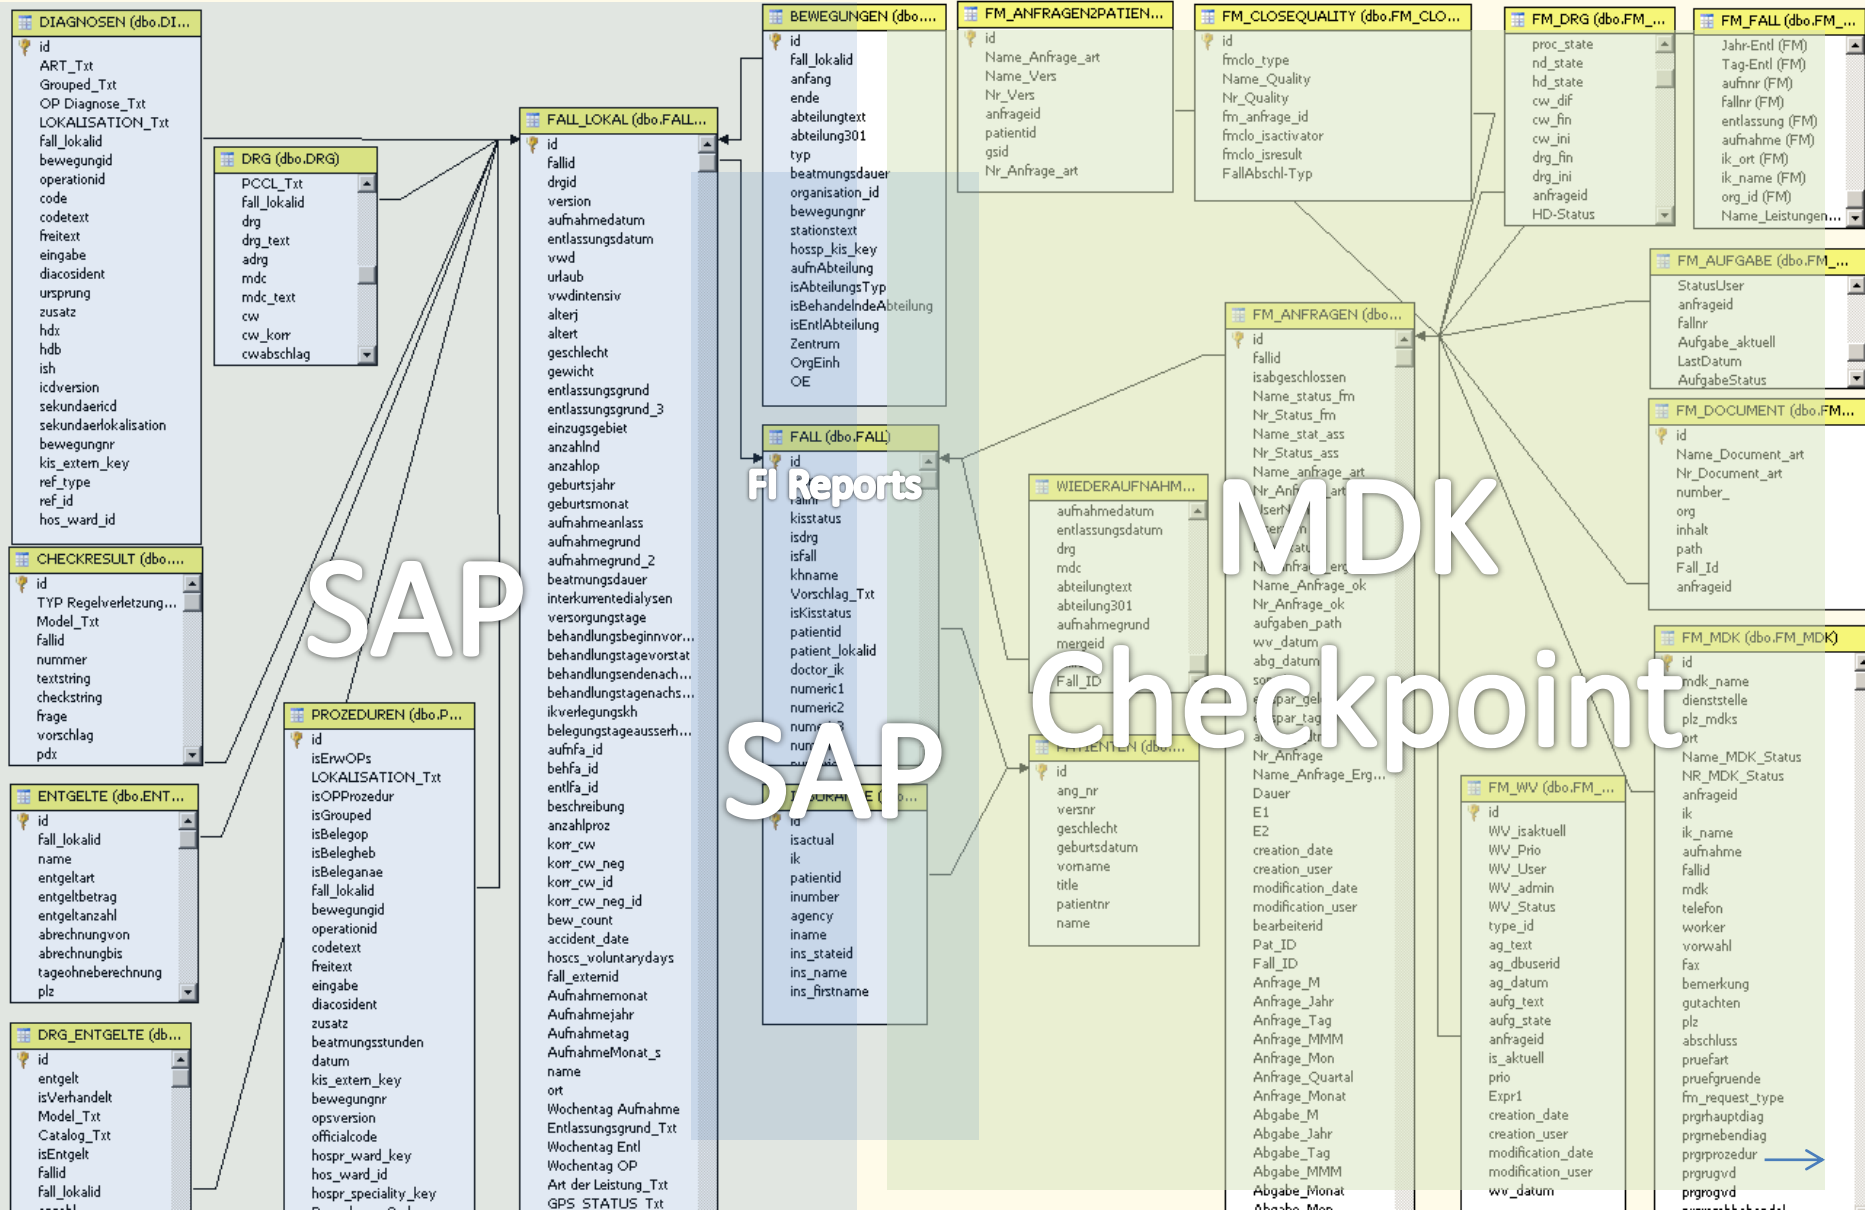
DIAGNOSEN (dbo.DI...
id
ART_Txt
Grouped_Txt
OP Diagnose_Txt
LOKALISATION_Txt
fall_lokalid
bewegungid
operationid
code
codetext
freitext
eingabe
diacosident
ursprung
zusatz
hdx
hdb
ish
icdversion
sekundaericd
sekundaerlokalisation
bewegungnr
kis_extern_key
ref_type
ref_id
hos_ward_id

CHECKRESULT (dbo....
id
TYP Regelverletzung...
Model_Txt
fallid
nummer
textstring
checkstring
frage
vorschlag
pdx

ENTGELTE (dbo.ENT...
id
fall_lokalid
name
entgeltart
entgeltbetrag
entgeltanzahl
abrechnungvon
abrechnungbis
tageohneberechnung
plz

DRG_ENTGELTE (db...
id
entgelt
isVerhandelt
Model_Txt
Catalog_Txt
isEntgelt
fallid
fall_lokalid

DRG (dbo.DRG)
PCCL_Txt
fall_lokalid
drg
drg_text
adrg
mdc
mdc_text
cw
cw_korr
cwabschlag

PROZEDUREN (dbo.P...
id
isErwOPs
LOKALISATION_Txt
isOPProzedur
isGrouped
isBelegop
isBelegheb
isBeleganae
fall_lokalid
bewegungid
operationid
codetext
freitext
eingabe
diacosident
zusatz
beatmungsstunden
datum
kis_extern_key
bewegungnr
opsversion
officialcode
hospr_ward_key
hos_ward_id
hospr_speciality_key

FALL_LOKAL (dbo.FALL...
id
fallid
drgid
version
aufnahmedatum
entlassungsdatum
vwd
urlaub
vwdintensiv
alterj
altert
geschlecht
gewicht
entlassungsgrund
entlassungsgrund_3
einzugsgebiet
anzahlnd
anzahlop
geburtsjahr
geburtsmonat
aufnahmeanlass
aufnahmegrund
aufnahmegrund_2
beatmungsdauer
interkurrentedialysen
versorgungstage
behandlungsbeginnvor...
behandlungstagevorstat
behandlungsendenach...
behandlungstagenachs...
ikverlegungskh
belegungstageausserh...
aufnfa_id
behfa_id
entlfa_id
beschreibung
anzahlproz
korr_cw
korr_cw_neg
korr_cw_id
korr_cw_neg_id
bew_count
accident_date
hoscs_voluntarydays
fall_externid
Aufnahmemonat
Aufnahmejahr
Aufnahmetag
AufnahmeMonat_s
name
ort
Wochentag Aufnahme
Entlassungsgrund_Txt
Wochentag Entl
Wochentag OP
Art der Leistung_Txt
GPS STATUS Txt

BEWEGUNGEN (dbo....
id
fall_lokalid
anfang
ende
abteilungtext
abteilung301
typ
beatmungsdauer
organisation_id
bewegungnr
stationstext
hossp_kis_key
aufnAbteilung
isAbteilungsTyp
isBehandelndeAbteilung
isEntlAbteilung
Zentrum
OrgEinh
OE

FALL (dbo.FALL)
id
FI Reports
kisstatus
isdrg
isfall
khname
Vorschlag_Txt
isKisstatus
patientid
patient_lokalid
doctor_ik
numeric1
numeric2
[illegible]
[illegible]
SAP
isactual
ik
patientid
inumber
agency
iname
ins_stateid
ins_name
ins_firstname

SAP

FM_ANFRAGEN2PATIEN...
id
Name_Anfrage_art
Name_Vers
Nr_Vers
anfrageid
patientid
gsid
Nr_Anfrage_art

FM_CLOSEQUALITY (dbo.FM_CLO...
id
fmclo_type
Name_Quality
Nr_Quality
fm_anfrage_id
fmclo_isactivator
fmclo_isresult
FallAbschl-Typ

FM_DRG (dbo.FM_...
proc_state
nd_state
hd_state
cw_dif
cw_fin
cw_ini
drg_fin
drg_ini
anfrageid
HD-Status

FM_FALL (dbo.FM_...
Jahr-Entl (FM)
Tag-Entl (FM)
aufnnr (FM)
fallnr (FM)
entlassung (FM)
aufnahme (FM)
ik_ort (FM)
ik_name (FM)
org_id (FM)
Name_Leistungen...

FM_AUFGABE (dbo.FM_...
StatusUser
anfrageid
fallnr
Aufgabe_aktuell
LastDatum
AufgabeStatus

FM_DOCUMENT (dbo.FM...
id
Name_Document_art
Nr_Document_art
number_
org
inhalt
path
Fall_Id
anfrageid

FM_ANFRAGEN (dbo...
id
fallid
isabgeschlossen
Name_status_fm
Nr_Status_fm
Name_stat_ass
Nr_Status_ass
Name_anfrage_art
MDK
Name_Anfrage_ok
Nr_Anfrage_ok
aufgaben_path
wv_datum
abg_datum
Checkpoint
Nr_Anfrage
Name_Anfrage_Erg...
Dauer
E1
E2
creation_date
creation_user
modification_date
modification_user
bearbeiterid
Pat_ID
Fall_ID
Anfrage_M
Anfrage_Jahr
Anfrage_Tag
Anfrage_MMM
Anfrage_Mon
Anfrage_Quartal
Anfrage_Monat
Abgabe_M
Abgabe_Jahr
Abgabe_Tag
Abgabe_MMM
Abgabe_Monat

WIEDERAUFNAHM...
aufnahmedatum
entlassungsdatum
drg
mdc
abteilungtext
abteilung301
aufnahmegrund
mergeid
Fall_ID

PATIENTEN (dbo....
id
ang_nr
versnr
geschlecht
geburtsdatum
vorname
title
patientnr
name

FM_WV (dbo.FM_...
id
WV_isaktuell
WV_Prio
WV_User
WV_admin
WV_Status
type_id
ag_text
ag_dbuserid
ag_datum
aufg_text
aufg_state
anfrageid
is_aktuell
prio
Expr1
creation_date
creation_user
modification_date
modification_user
wv_datum

FM_MDK (dbo.FM_MDK)
id
mdk_name
dienststelle
plz_mdks
ort
Name_MDK_Status
NR_MDK_Status
anfrageid
ik
ik_name
aufnahme
fallid
mdk
telefon
worker
vorwahl
fax
bemerkung
gutachten
plz
abschluss
pruefart
pruefgruende
fm_request_type
prgrhauptdiag
prgrnebendiag
prgrprozedur
prgrugvd
prgrogvd